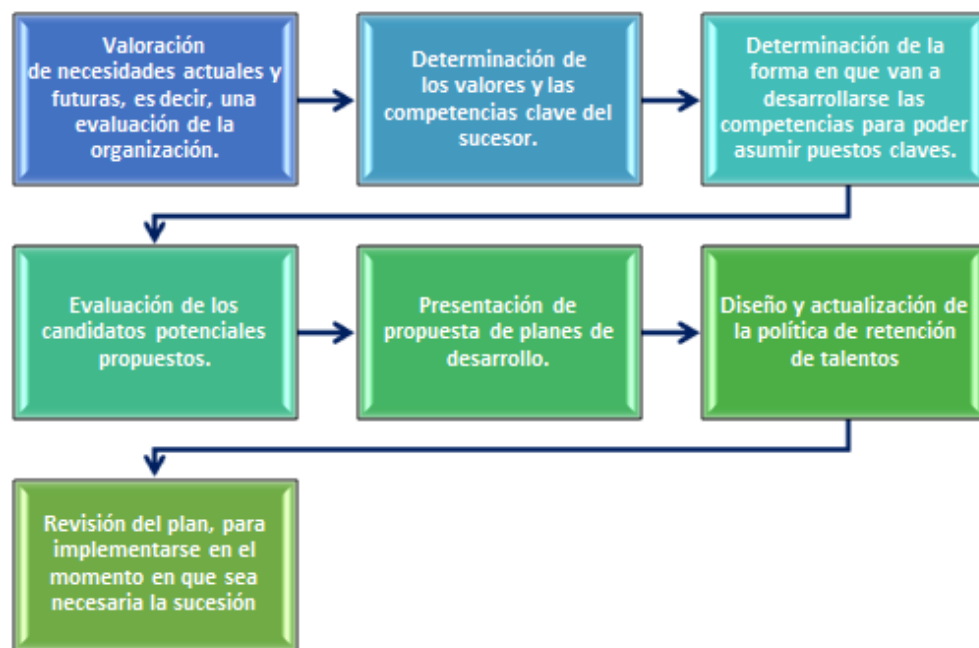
Valoración de necesidades actuales y futuras, es decir, una evaluación de la organización.

Determinación de los valores y las competencias clave del sucesor.

Determinación de la forma en que van a desarrollarse las competencias para poder asumir puestos claves.

Evaluación de los candidatos potenciales propuestos.

Presentación de propuesta de planes de desarrollo.

Diseño y actualización de la política de retención de talentos

Revisión del plan, para implementarse en el momento en que sea necesaria la sucesión